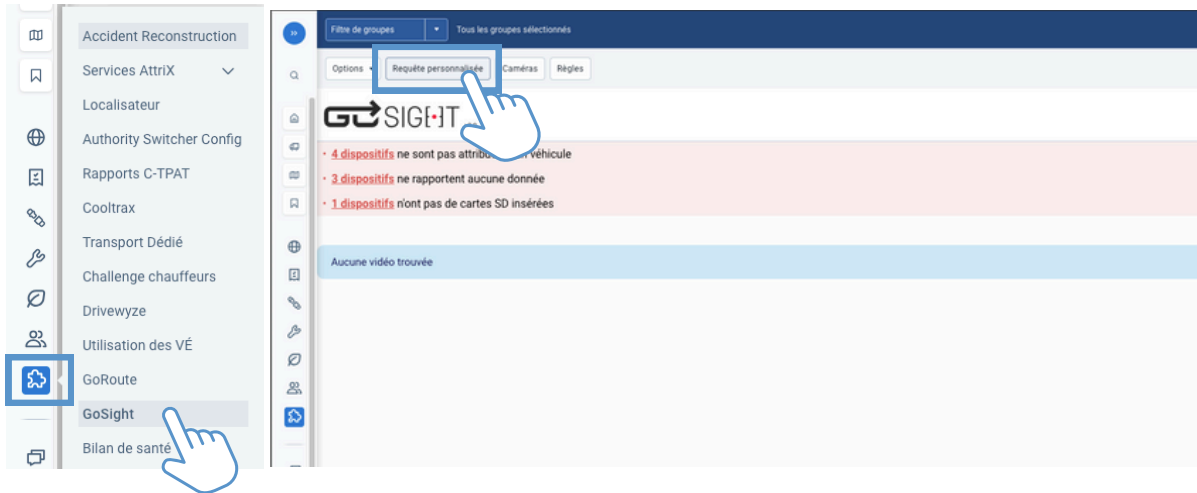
Accident Reconstruction
Services AttriX
Localisateur
Authority Switcher Config
Rapports C-TPAT
Cooltrax
Transport Dédié
Challenge chauffeurs
Drivewyze
Utilisation des VÉ
GoRoute
GoSight
Bilan de santé

Filtre de groupes
Tous les groupes sélectionnés
Options
Requête personnalisée
Caméras
Règles

GOSIGHT

• 4 dispositifs ne sont pas attribu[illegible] véhicule
• 3 dispositifs ne rapportent aucune donnée
• 1 dispositifs n'ont pas de cartes SD insérées

Aucune vidéo trouvée